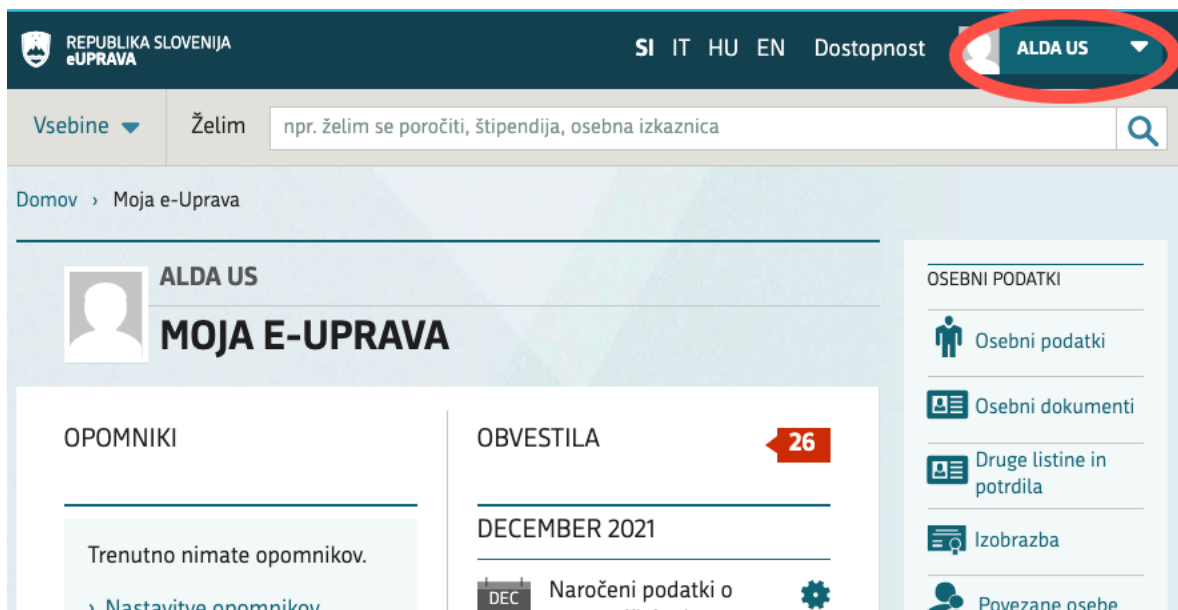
REPUBLIKA SLOVENIJA
eUPRAVA

SI IT HU EN Dostopnost ALDA US

Vsebine Želim npr. želim se poročiti, štipendija, osebna izkaznica

Domov › Moja e-Uprava

ALDA US
MOJA E-UPRAVA

OPOMNIKI

Trenutno nimate opomnikov.

› Nastavitve opomnikov

OBVESTILA 26

DECEMBER 2021

DEC Naročeni podatki o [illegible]

OSEBNI PODATKI

Osebni podatki

Osebni dokumenti

Druge listine in potrdila

Izobrazba

Povezane osebe